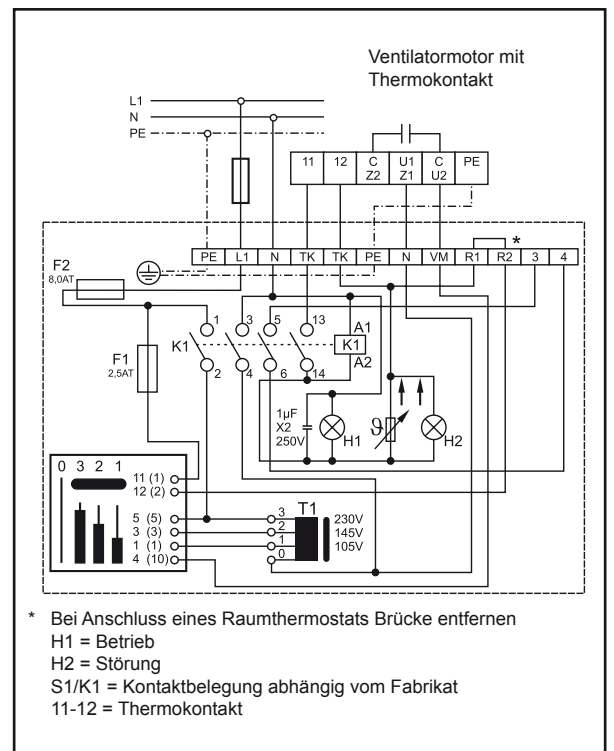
Ventilatormotor mit Thermokontakt

L1
N
PE

11 | 12 | C Z2 | U1 Z1 | C U2 | PE

PE | L1 | N | TK | TK | PE | N | VM | R1 | R2 | 3 | 4

*

F2
8,0AT

F1
2,5AT

K1

1 3 5 13
2 4 6 14

A1
K1
A2

1µF
X2
250V

H1
$\vartheta$
H2

0 3 2 1

11 (1)
12 (2)
5 (5)
3 (3)
1 (1)
4 (10)

T1
3
2
1
0
230V
145V
105V

* Bei Anschluss eines Raumthermostats Brücke entfernen
H1 = Betrieb
H2 = Störung
S1/K1 = Kontaktbelegung abhängig vom Fabrikat
11-12 = Thermokontakt